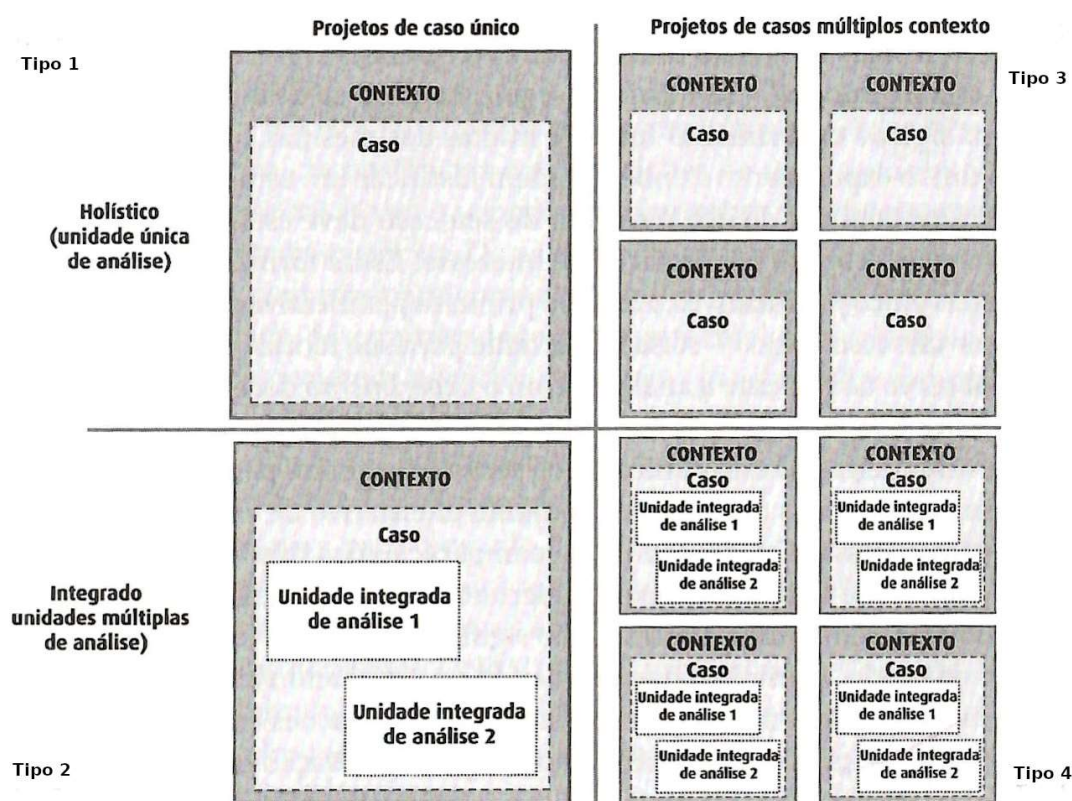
Projetos de caso único

Projetos de casos múltiplos contexto

Tipo 1

Tipo 3

CONTEXTO

Caso

Holístico (unidade única de análise)

CONTEXTO

Caso

CONTEXTO

Caso

CONTEXTO

Caso

CONTEXTO

Caso

CONTEXTO

Caso

Unidade integrada de análise 1

Unidade integrada de análise 2

CONTEXTO

Caso

Unidade integrada de análise 1

Unidade integrada de análise 2

CONTEXTO

Caso

Unidade integrada de análise 1

Unidade integrada de análise 2

Integrado unidades múltiplas de análise)

CONTEXTO

Caso

Unidade integrada de análise 1

Unidade integrada de análise 2

CONTEXTO

Caso

Unidade integrada de análise 1

Unidade integrada de análise 2

Tipo 2

Tipo 4